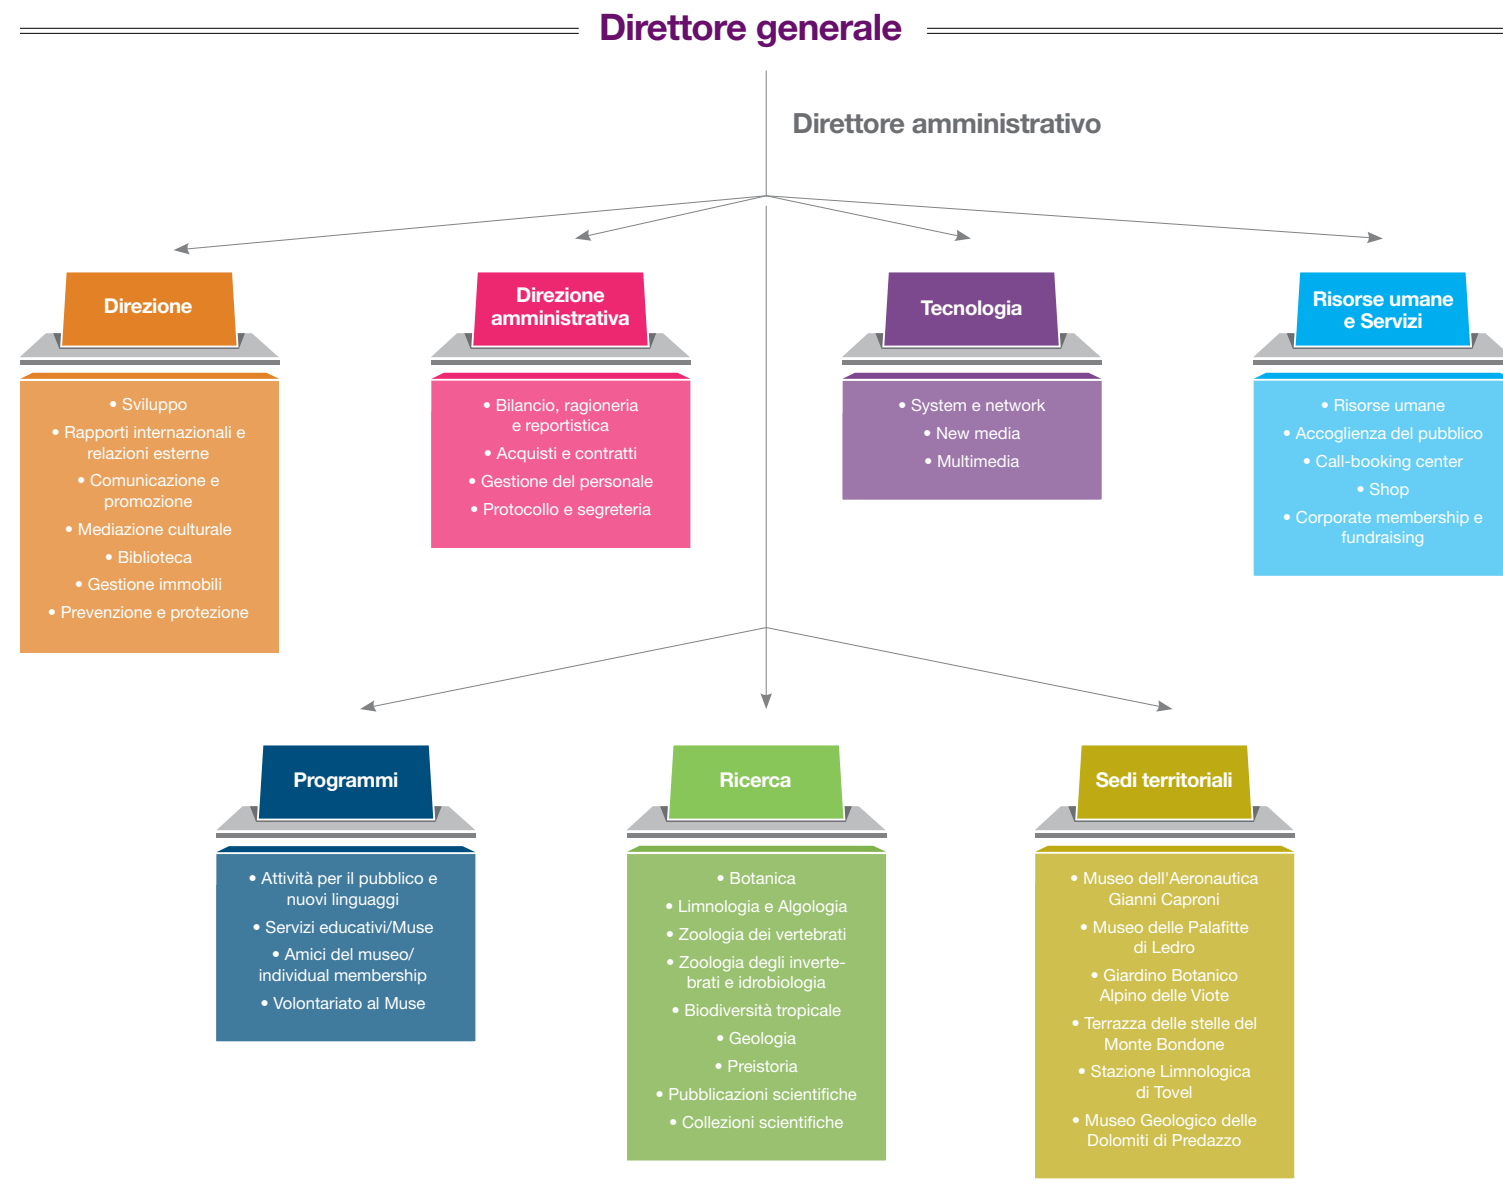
Direttore generale

Direttore amministrativo

Direzione

• Sviluppo
• Rapporti internazionali e relazioni esterne
• Comunicazione e promozione
• Mediazione culturale
• Biblioteca
• Gestione immobili
• Prevenzione e protezione

Direzione amministrativa

• Bilancio, ragioneria e reportistica
• Acquisti e contratti
• Gestione del personale
• Protocollo e segreteria

Tecnologia

• System e network
• New media
• Multimedia

Risorse umane e Servizi

• Risorse umane
• Accoglienza del pubblico
• Call-booking center
• Shop
• Corporate membership e fundraising

Programmi

• Attività per il pubblico e nuovi linguaggi
• Servizi educativi/Muse
• Amici del museo/ individual membership
• Volontariato al Muse

Ricerca

• Botanica
• Limnologia e Algologia
• Zoologia dei vertebrati
• Zoologia degli invertebrati e idrobiologia
• Biodiversità tropicale
• Geologia
• Preistoria
• Pubblicazioni scientifiche
• Collezioni scientifiche

Sedi territoriali

• Museo dell'Aeronautica Gianni Caproni
• Museo delle Palafitte di Ledro
• Giardino Botanico Alpino delle Viote
• Terrazza delle stelle del Monte Bondone
• Stazione Limnologica di Tovel
• Museo Geologico delle Dolomiti di Predazzo